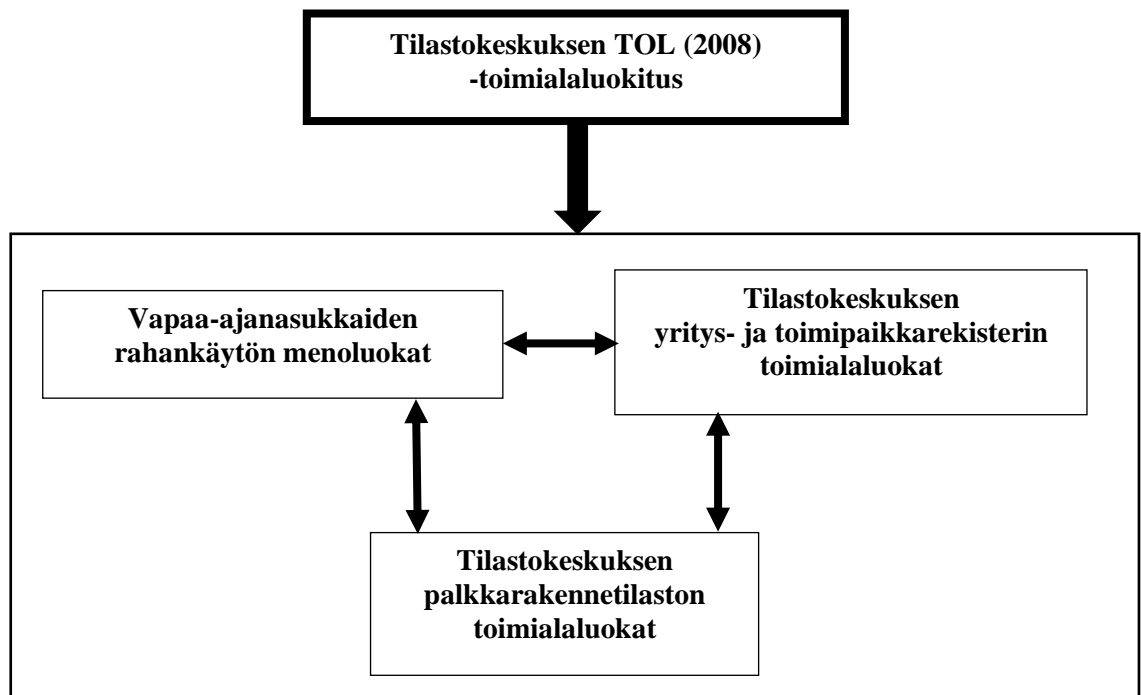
Tilastokeskuksen TOL (2008) -toimialaluokitus

Vapaa-ajanasukkaiden rahankäytön menoluokat

Tilastokeskuksen yritys- ja toimipaikkarekisterin toimialaluokat

Tilastokeskuksen palkkarakennetilaston toimialaluokat